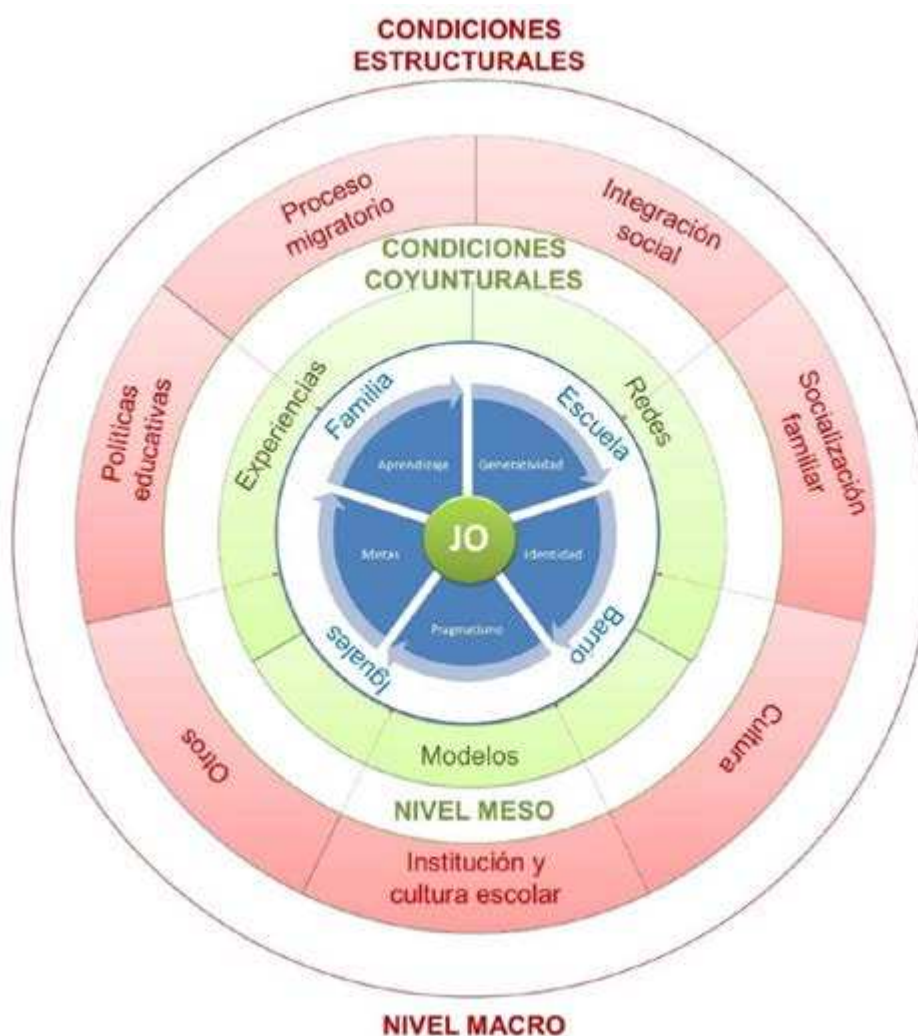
CONDICIONES ESTRUCTURALES

Proceso migratorio

Integración social

Socialización familiar

Cultura

Institución y cultura escolar

Otros

Políticas educativas

CONDICIONES COYUNTURALES

Redes

Modelos

Experiencias

Familia

Escuela

Barrio

Iguales

Aprendizaje

Genericidad

Identidad

Pragmatismo

Metas

JO

NIVEL MESO

NIVEL MACRO